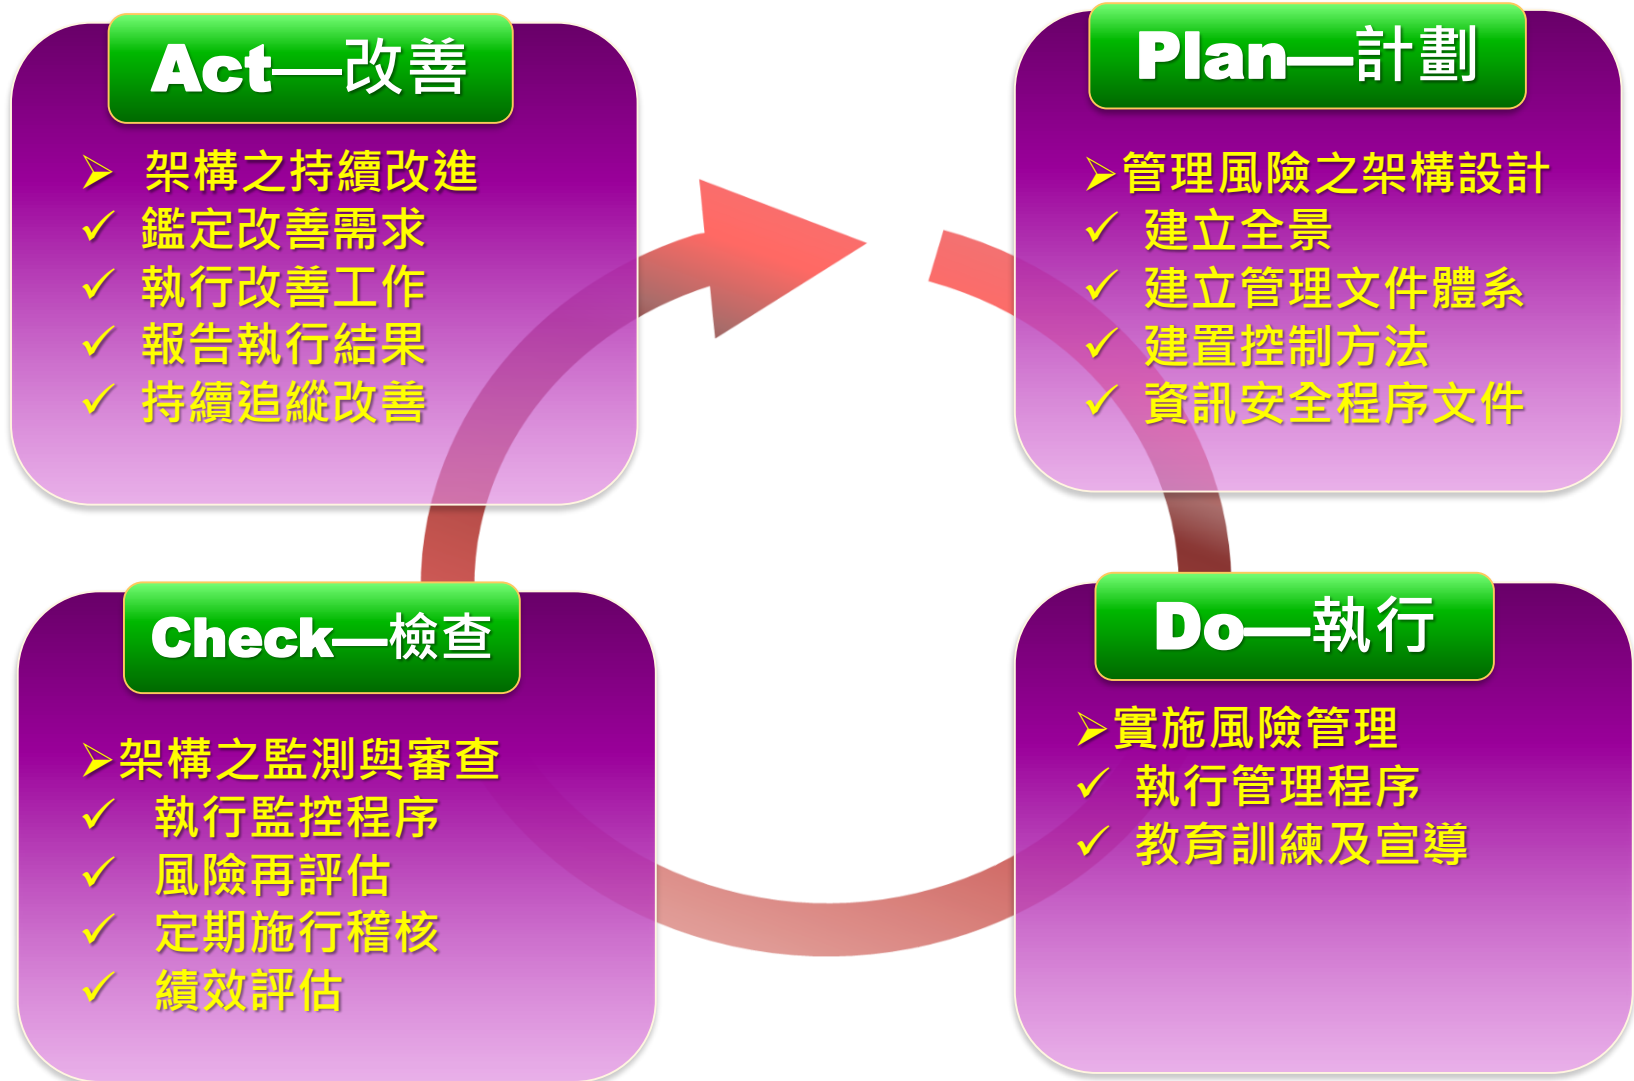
Act—改善

➢ 架構之持續改進
✓ 鑑定改善需求
✓ 執行改善工作
✓ 報告執行結果
✓ 持續追縱改善

Plan—計劃

➢管理風險之架構設計
✓ 建立全景
✓ 建立管理文件體系
✓ 建置控制方法
✓ 資訊安全程序文件

Check—檢查

➢架構之監測與審查
✓ 執行監控程序
✓ 風險再評估
✓ 定期施行稽核
✓ 績效評估

Do—執行

➢實施風險管理
✓ 執行管理程序
✓ 教育訓練及宣導